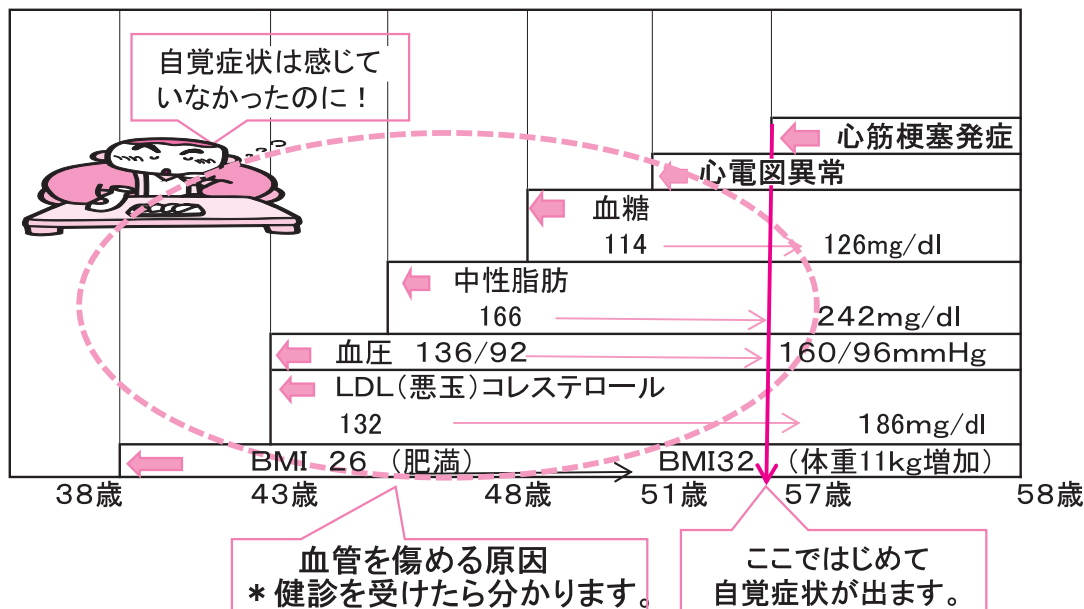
自覚症状は感じていなかったのに！

心筋梗塞発症

心電図異常

血糖
114　126mg/dl

中性脂肪
166　242mg/dl

血圧 136/92　160/96mmHg

LDL（悪玉）コレステロール
132　186mg/dl

BMI 26 （肥満）　BMI32 （体重11kg増加）

38歳　43歳　48歳　51歳　57歳　58歳

血管を傷める原因
＊健診を受けたら分かります。

ここではじめて
自覚症状が出ます。